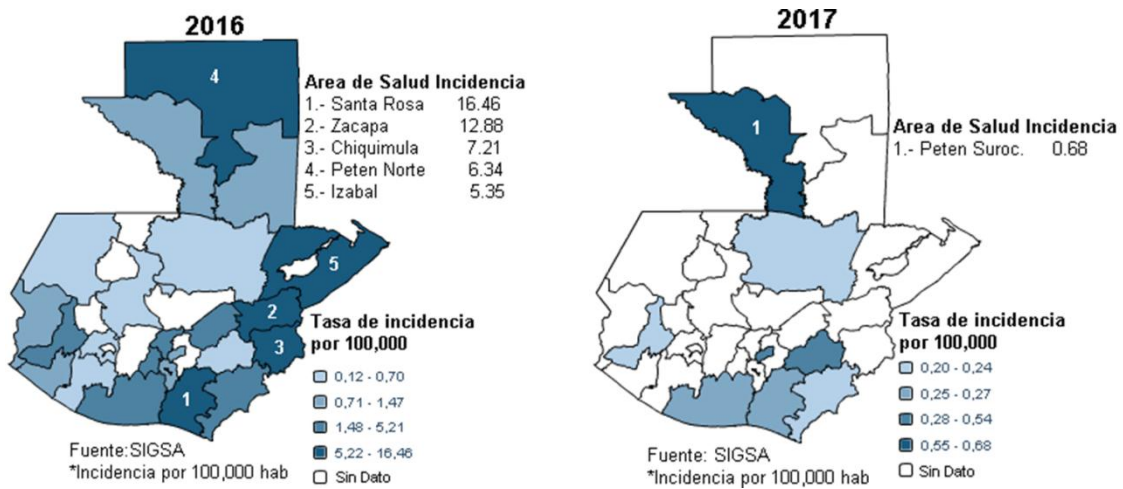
2016

4

Area de Salud Incidencia
1.- Santa Rosa 16.46
2.- Zacapa 12.88
3.- Chiquimula 7.21
4.- Peten Norte 6.34
5.- Izabal 5.35

5

2

3

1

Tasa de incidencia por 100,000

0,12 - 0,70
0,71 - 1,47
1,48 - 5,21
5,22 - 16,46
Sin Dato

Fuente:SIGSA
*Incidencia por 100,000 hab

2017

1

Area de Salud Incidencia
1.- Peten Suroc. 0.68

Tasa de incidencia por 100,000

0,20 - 0,24
0,25 - 0,27
0,28 - 0,54
0,55 - 0,68
Sin Dato

Fuente: SIGSA
*Incidencia por 100,000 hab